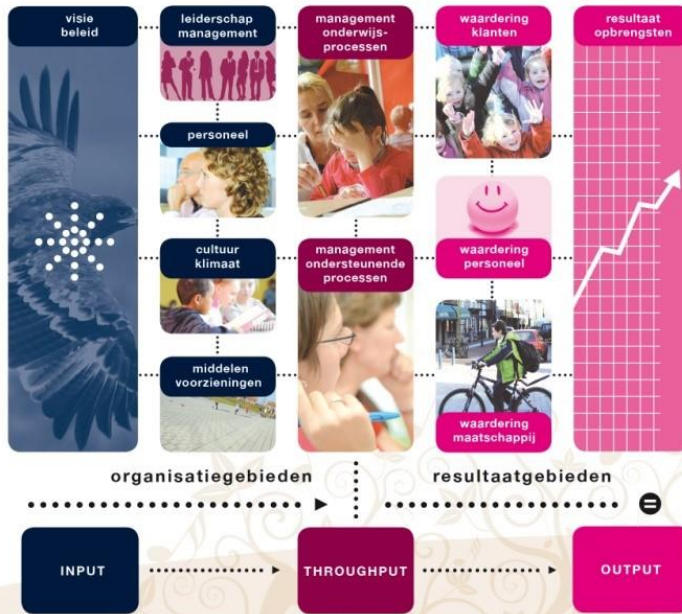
visie beleid

leiderschap management

personeel

cultuur klimaat

middelen voorzieningen

management onderwijsprocessen

management ondersteunende processen

waardering klanten

waardering personeel

waardering maatschappij

resultaat opbrengsten

organisatiegebieden

resultaatgebieden

INPUT

THROUGHPUT

OUTPUT